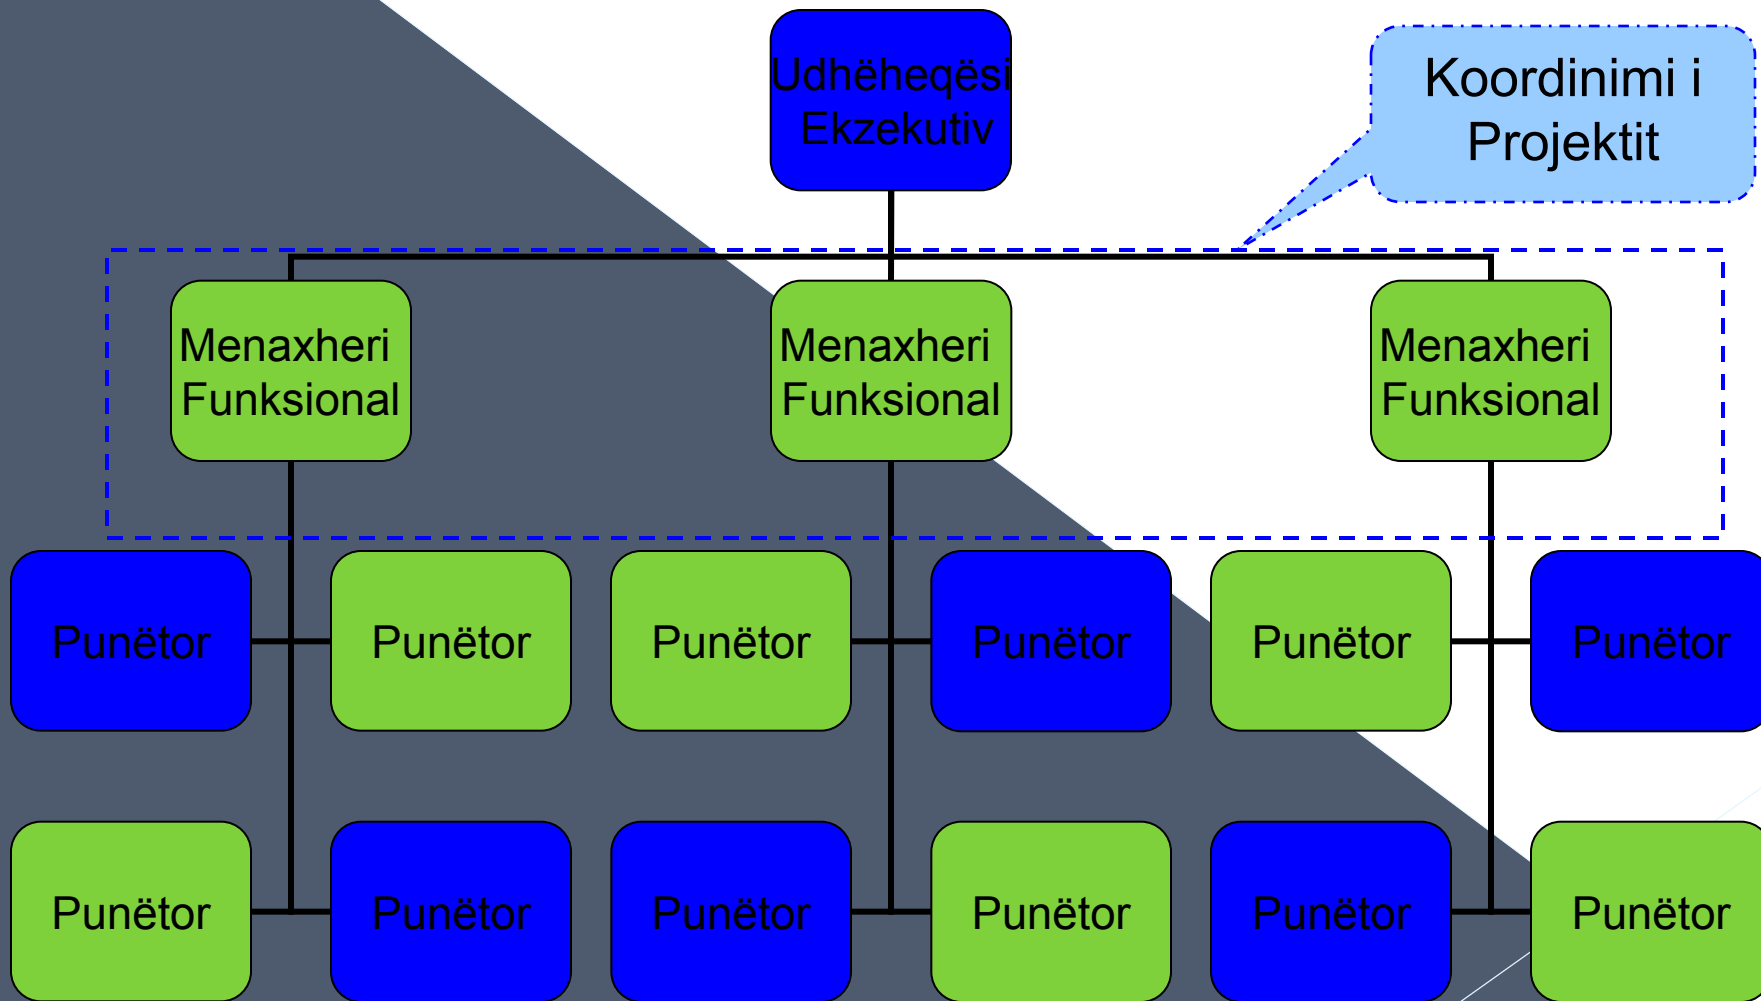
Udhëheqësi Ekzekutiv

Koordinimi i Projektit

Menaxheri Funksional

Menaxheri Funksional

Menaxheri Funksional

Punëtor

Punëtor

Punëtor

Punëtor

Punëtor

Punëtor

Punëtor

Punëtor

Punëtor

Punëtor

Punëtor

Punëtor